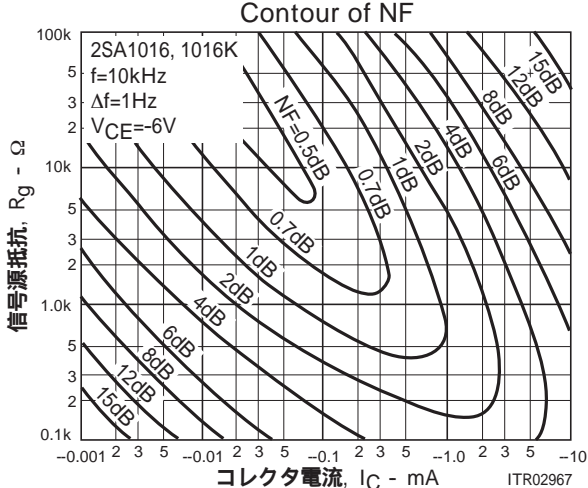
Contour of NF

2SA1016, 1016K
f=10kHz
$\Delta$f=1Hz
$V_{CE}$=-6V

信号源抵抗, $R_g$ - Ω

100k
5
3
2
10k
5
3
2
1.0k
5
3
2
0.1k

NF=0.5dB
0.7dB
1dB
2dB
4dB
6dB
8dB
12dB
15dB
0.7dB
1dB
2dB
4dB
6dB
8dB
12dB
15dB

−0.001 2 3 5 −0.01 2 3 5 −0.1 2 3 5 −1.0 2 3 5 −10

コレクタ電流, $I_C$ - mA

ITR02967